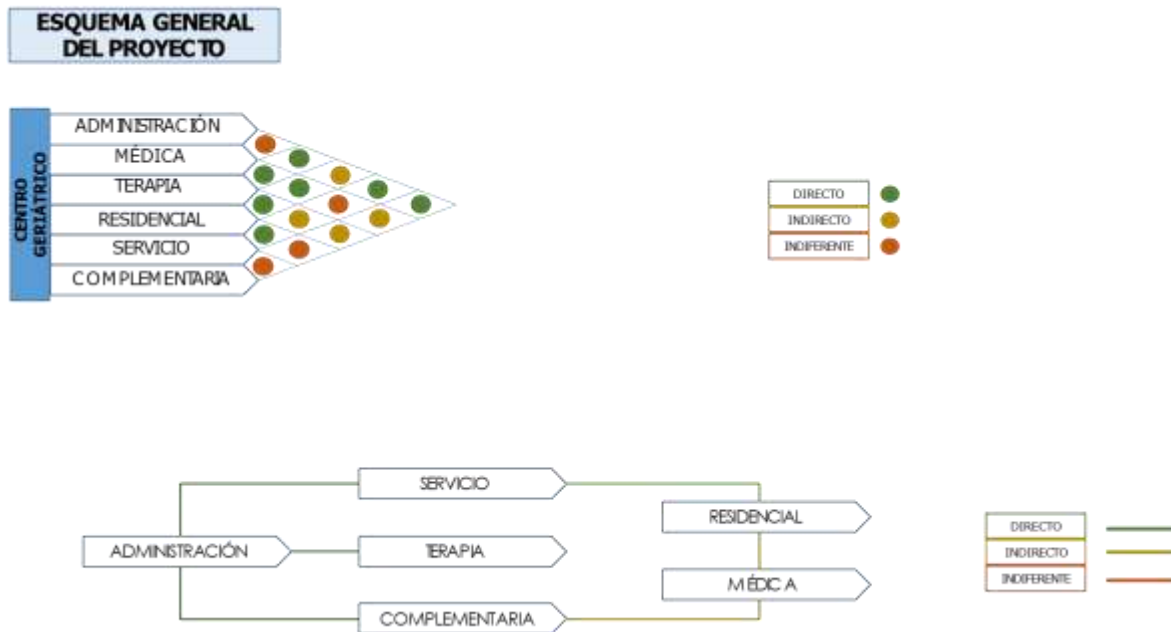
ESQUEMA GENERAL DEL PROYECTO

CENTRO GERIÁTRICO

ADMINISTRACIÓN
MÉDICA
TERAPIA
RESIDENCIAL
SERVICIO
COMPLEMENTARIA

DIRECTO
INDIRECTO
INDIFERENTE

SERVICIO
ADMINISTRACIÓN
TERAPIA
COMPLEMENTARIA
RESIDENCIAL
MÉDICA

DIRECTO
INDIRECTO
INDIFERENTE